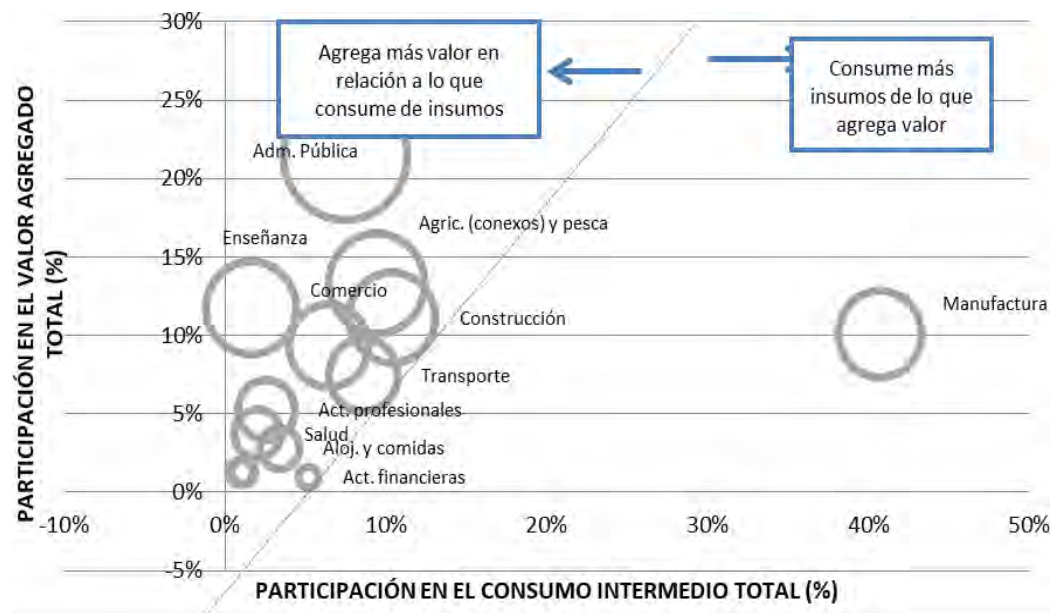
30%
25%
20%
15%
10%
5%
0%
-5%
-10%
0%
10%
20%
30%
40%
50%

Agrega más valor en relación a lo que consume de insumos

Consume más insumos de lo que agrega valor

Adm. Pública
Enseñanza
Agric. (conexos) y pesca
Comercio
Construcción
Manufactura
Transporte
Act. profesionales
Salud
Aloj. y comidas
Act. financieras

PARTICIPACIÓN EN EL VALOR AGREGADO TOTAL (%)

PARTICIPACIÓN EN EL CONSUMO INTERMEDIO TOTAL (%)